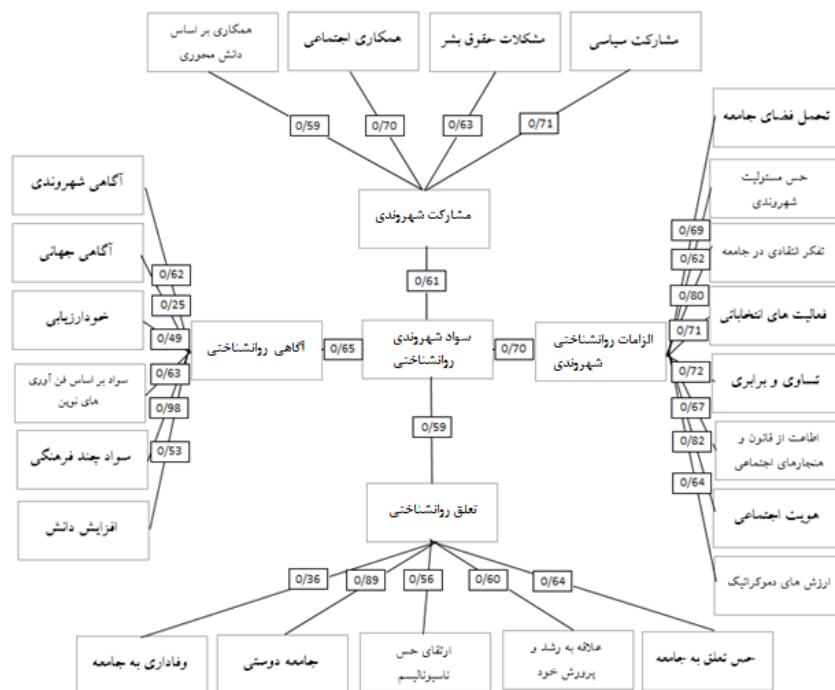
مشارکت سیاسی

مشکلات حقوق بشر

همکاری اجتماعی

همکاری بر اساس دانش محوری

0/71

0/63

0/70

0/59

مشارکت شهروندی

0/61

تحمل فضای جامعه

حس مسئولیت شهروندی

0/69

تفکر انتقادی در جامعه

0/62

0/80

فعالیت های انتخاباتی

0/71

الزامات روانشناختی شهروندی

0/70

سواد شهروندی روانشناختی

0/65

آگاهی روانشناختی

آگاهی شهروندی

آگاهی جهانی

0/62

0/25

خودارزیابی

0/49

سواد بر اساس فن آوری های نوین

0/63

0/98

سواد چند فرهنگی

0/53

افزایش دانش

تساوی و برابری

0/72

0/67

اطاعت از قانون و هنجارهای اجتماعی

0/82

0/64

هویت اجتماعی

ارزش های دموکراتیک

0/59

تعلق روانشناختی

0/36

0/89

0/56

0/60

0/64

وفاداری به جامعه

جامعه دوستی

ارتقای حس ناسیونالیسم

علاقه به رشد و پرورش خود

حس تعلق به جامعه